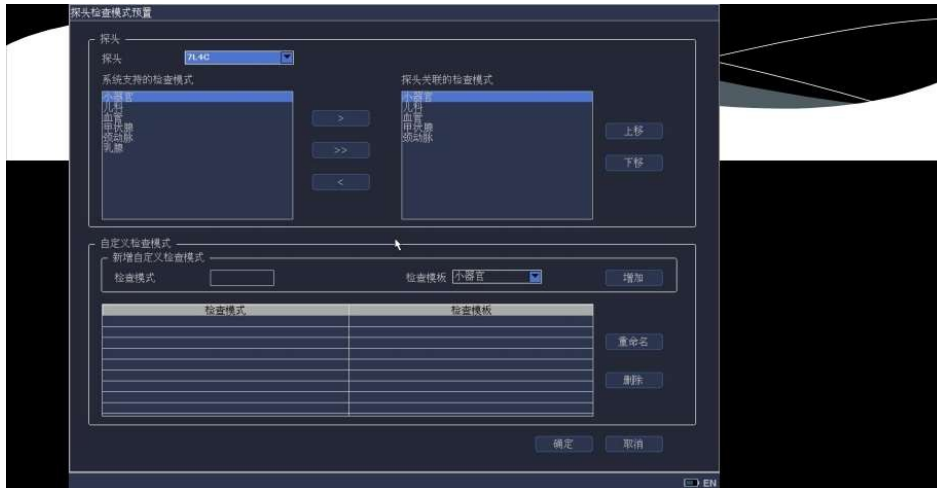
探头检查模式预置

探头

探头 7L4C

系统支持的检查模式

小器官
儿科
血管
甲状腺
颈动脉
乳腺

>

>>

<

探头关联的检查模式

小器官
儿科
血管
甲状腺
颈动脉

上移

下移

自定义检查模式

新增自定义检查模式

检查模式

检查模板 小器官

增加

| 检查模式 | 检查模板 |
|---|---|
| | |
| | |
| | |
| | |
| | |
| | |
| | |
| | |
| | |

重命名

删除

确定

取消

EN